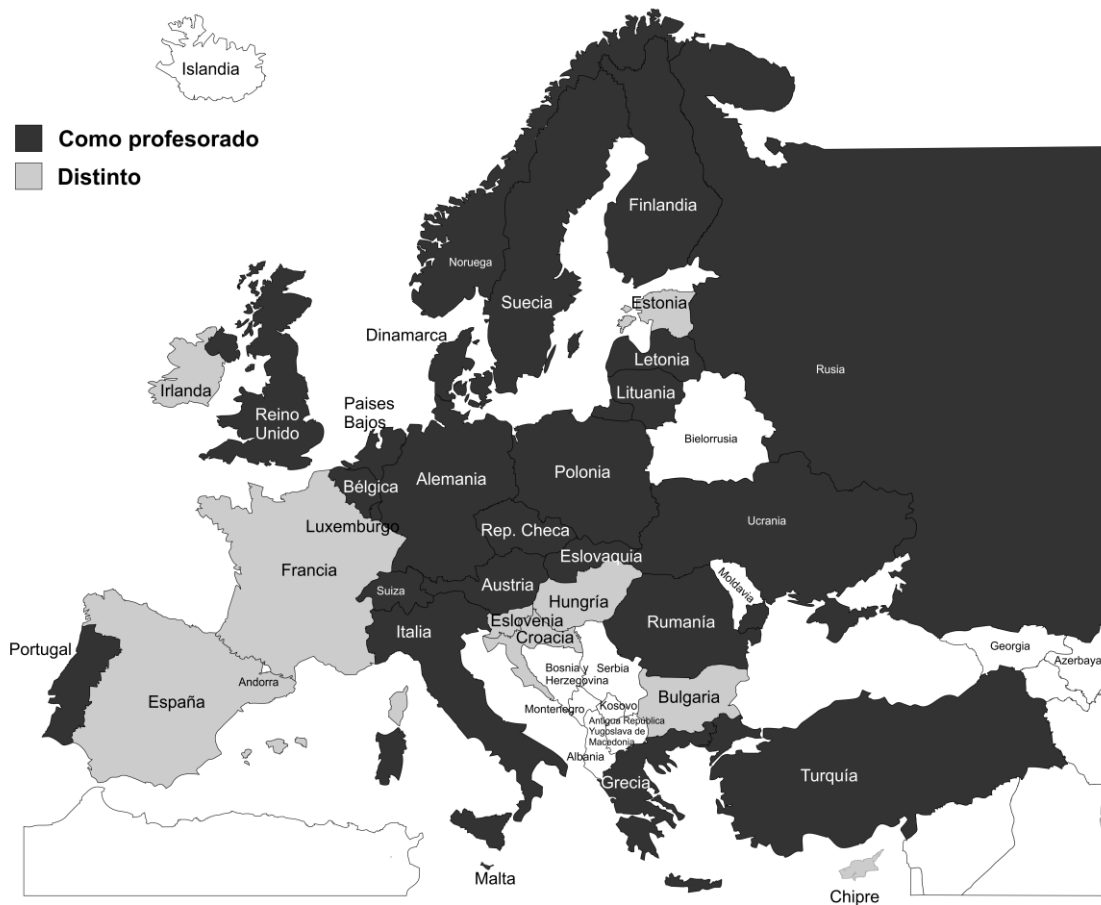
Islandia

Como profesorado
Distinto

Finlandia
Noruega
Suecia
Estonia
Dinamarca
Letonia
Rusia
Lituania
Irlanda
Reino Unido
Paises Bajos
Bielorrusia
Alemania
Polonia
Bélgica
Luxemburgo
Rep. Checa
Ucrania
Eslovaquia
Francia
Moldavia
Suiza
Austria
Hungría
Eslovenia
Rumanía
Croacia
Italia
Portugal
Bosnia y Herzegovina
Serbia
Georgia
Azerbaya
Andorra
Kosovo
España
Montenegro
Antigua República Yugoslava de Macedonia
Bulgaria
Albania
Grecia
Turquía
Malta
Chipre